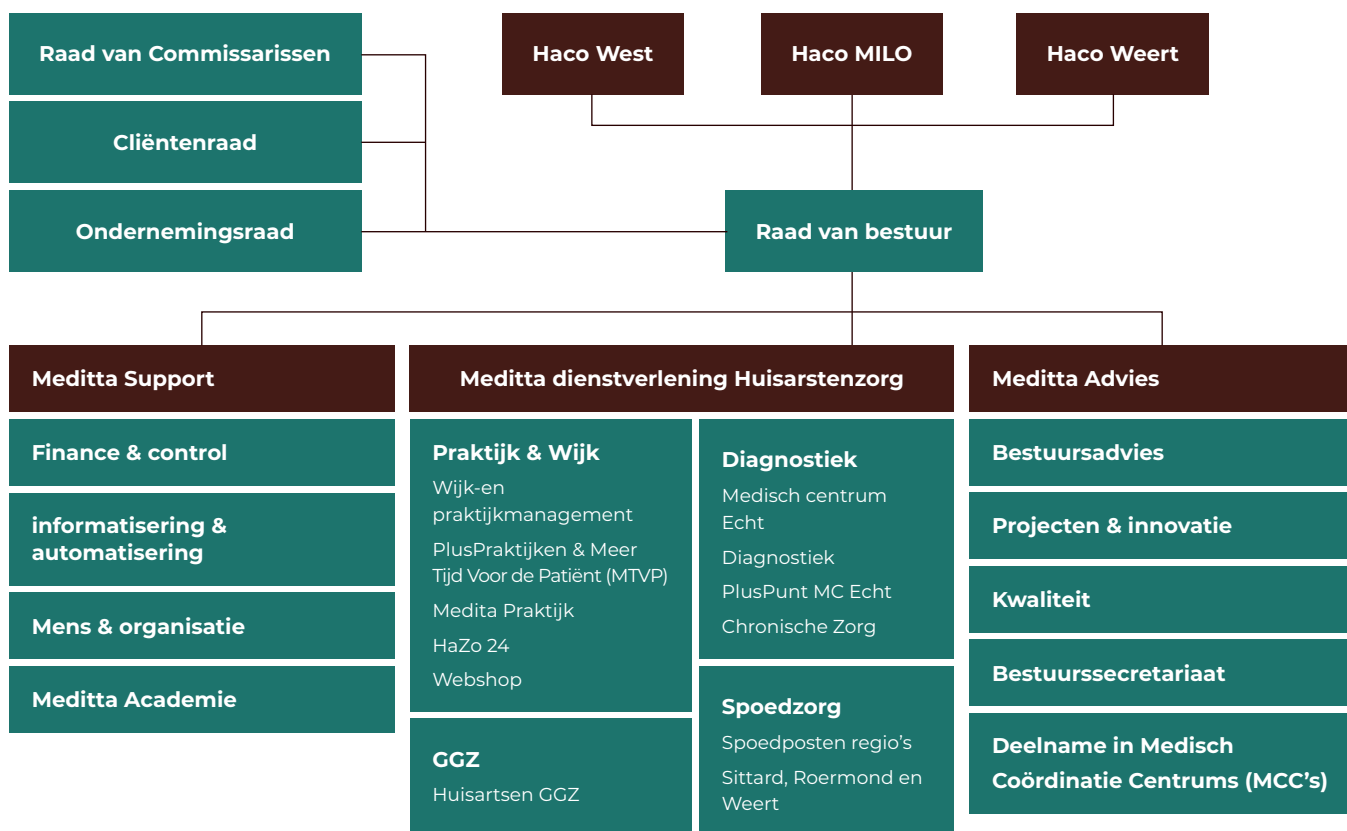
Raad van Commissarissen

Cliëntenraad

Ondernemingsraad

Haco West

Haco MILO

Haco Weert

Raad van bestuur

Meditta Support

Finance & control

informatisering & automatisering

Mens & organisatie

Meditta Academie

Meditta dienstverlening Huisarstenzorg

Praktijk & Wijk

Wijk-en praktijkmanagement

PlusPraktijken & Meer Tijd Voor de Patiënt (MTVP)

Medita Praktijk

HaZo 24

Webshop

GGZ

Huisartsen GGZ

Diagnostiek

Medisch centrum Echt

Diagnostiek

PlusPunt MC Echt

Chronische Zorg

Spoedzorg

Spoedposten regio's

Sittard, Roermond en Weert

Meditta Advies

Bestuursadvies

Projecten & innovatie

Kwaliteit

Bestuurssecretariaat

Deelname in Medisch Coördinatie Centrums (MCC's)